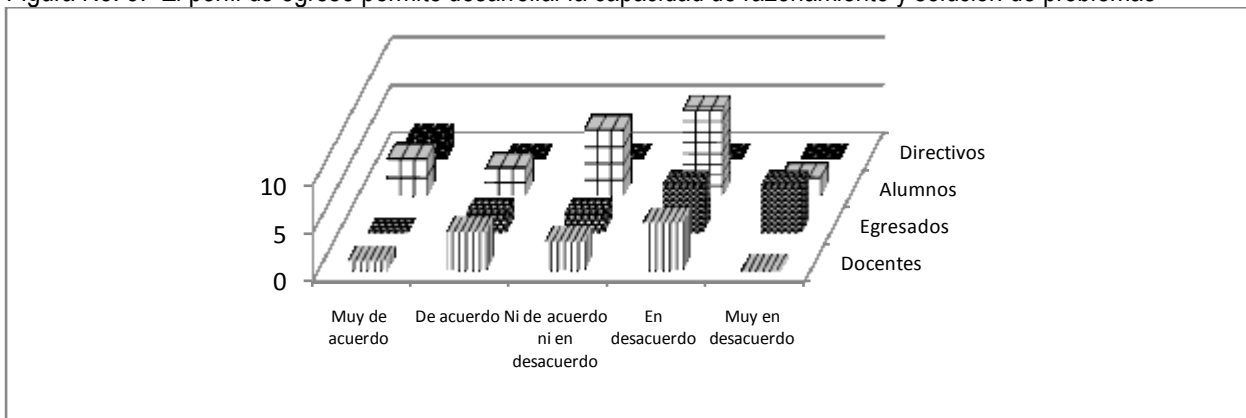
Figura No. 6. El perfil de egreso permite desarrollar la capacidad de razonamiento y solución de problemas

10

5

0

Directivos

Alumnos

Egresados

Docentes

Muy de acuerdo

De acuerdo

Ni de acuerdo ni en desacuerdo

En desacuerdo

Muy en desacuerdo